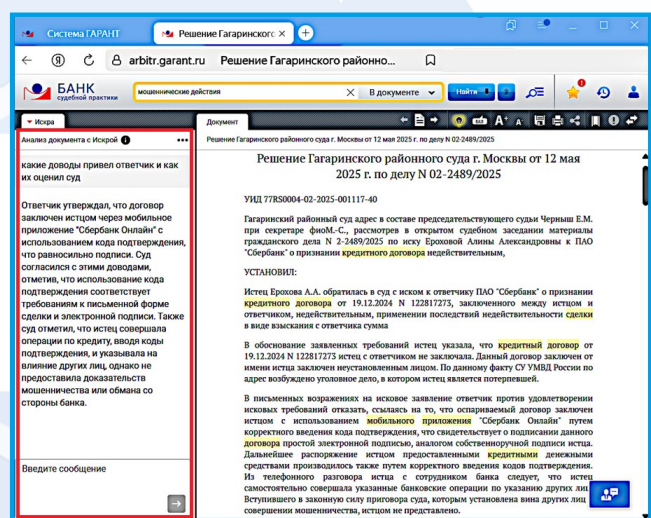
Система ГАРАНТ
Решение Гагаринского
arbitr.garant.ru   Решение Гагаринского районно...
БАНК судебной практики
мошеннические действия
В документе
Найти
Искра
Документ
Анализ документа с Искрой
Решение Гагаринского районного суда г. Москвы от 12 мая 2025 г. по делу N 02-2489/2025

какие доводы привел ответчик и как их оценил суд

Ответчик утверждал, что договор заключен истцом через мобильное приложение "Сбербанк Онлайн" с использованием кода подтверждения, что равносильно подписи. Суд согласился с этими доводами, отметив, что использование кода подтверждения соответствует требованиям к письменной форме сделки и электронной подписи. Также суд отметил, что истец совершала операции по кредиту, вводя коды подтверждения, и указывала на влияние других лиц, однако не предоставила доказательств мошенничества или обмана со стороны банка.

Введите сообщение

Решение Гагаринского районного суда г. Москвы от 12 мая 2025 г. по делу N 02-2489/2025

УИД 77RS0004-02-2025-001117-40

Гагаринский районный суд адрес в составе председательствующего судьи Черныш Е.М. при секретаре фиоМ.-С., рассмотрев в открытом судебном заседании материалы гражданского дела N 2-2489/2025 по иску Ероховой Алины Александровны к ПАО "Сбербанк" о признании кредитного договора недействительным,

УСТАНОВИЛ:

Истец Ерохова А.А. обратилась в суд с иском к ответчику ПАО "Сбербанк" о признании кредитного договора от 19.12.2024 N 122817273, заключенного между истцом и ответчиком, недействительным, применении последствий недействительности сделки в виде взыскания с ответчика сумма

В обоснование заявленных требований истец указала, что кредитный договор от 19.12.2024 N 122817273 истец с ответчиком не заключала. Данный договор заключен от имени истца заключен неустановленным лицом. По данному факту СУ УМВД России по адрес возбуждено уголовное дело, в котором истец является потерпевшей.

В письменных возражениях на исковое заявление ответчик против удовлетворения исковых требований отказать, ссылаясь на то, что оспариваемый договор заключен истцом с использованием мобильного приложения "Сбербанк Онлайн" путем корректного введения кода подтверждения, что свидетельствует о подписании данного договора простой электронной подписью, аналогом собственноручной подписи истца. Дальнейшее распоряжение истцом предоставленными кредитными денежными средствами производилось также путем корректного введения кодов подтверждения. Из телефонного разговора истца с сотрудником банка следует, что истец самостоятельно совершала указанные банковские операции по указанию других лиц. Вступившего в законную силу приговора суда, которым установлена вина других лиц совершении мошенничества, истцом не представлено.